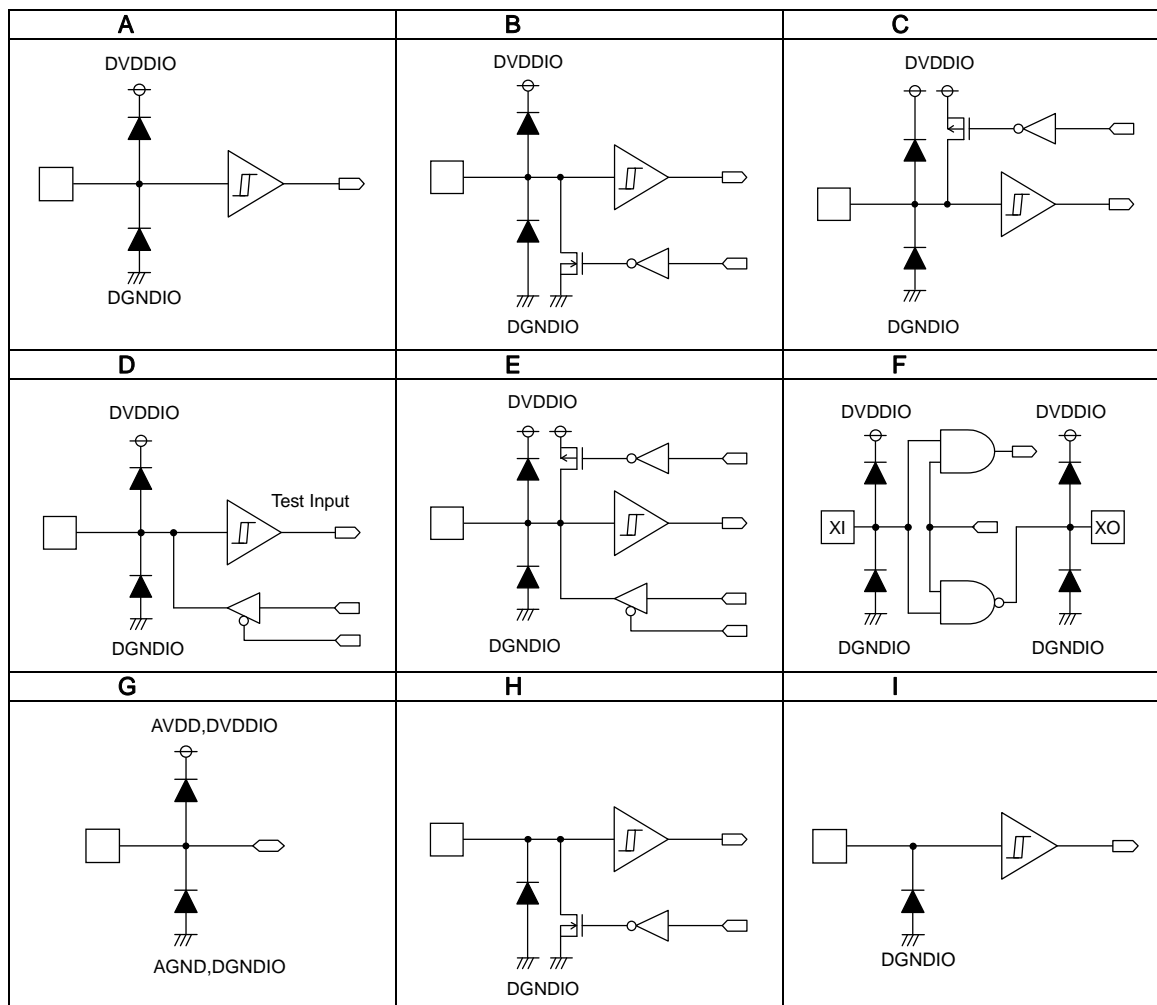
| A | B | C |
|---|---|---|
| DVDDIO DGNDIO | DVDDIO DGNDIO | DVDDIO DGNDIO |
| D | E | F |
| DVDDIO Test Input DGNDIO | DVDDIO DGNDIO | DVDDIO DVDDIO XI XO DGNDIO DGNDIO |
| G | H | I |
| AVDD,DVDDIO AGND,DGNDIO | DGNDIO | DGNDIO |